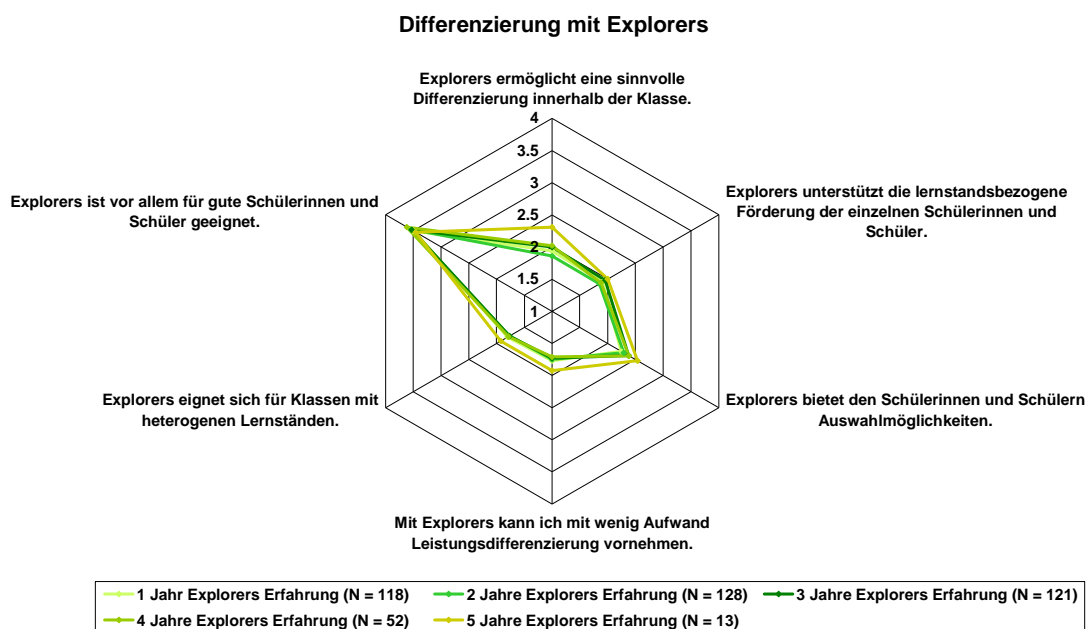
Differenzierung mit Explorers

Explorers ermöglicht eine sinnvolle Differenzierung innerhalb der Klasse.

4
3.5
3
2.5
2
1.5
1

Explorers unterstützt die lernstandsbezogene Förderung der einzelnen Schülerinnen und Schüler.

Explorers bietet den Schülerinnen und Schülern Auswahlmöglichkeiten.

Mit Explorers kann ich mit wenig Aufwand Leistungsdifferenzierung vornehmen.

Explorers eignet sich für Klassen mit heterogenen Lernständen.

Explorers ist vor allem für gute Schülerinnen und Schüler geeignet.

1 Jahr Explorers Erfahrung (N = 118)
2 Jahre Explorers Erfahrung (N = 128)
3 Jahre Explorers Erfahrung (N = 121)
4 Jahre Explorers Erfahrung (N = 52)
5 Jahre Explorers Erfahrung (N = 13)